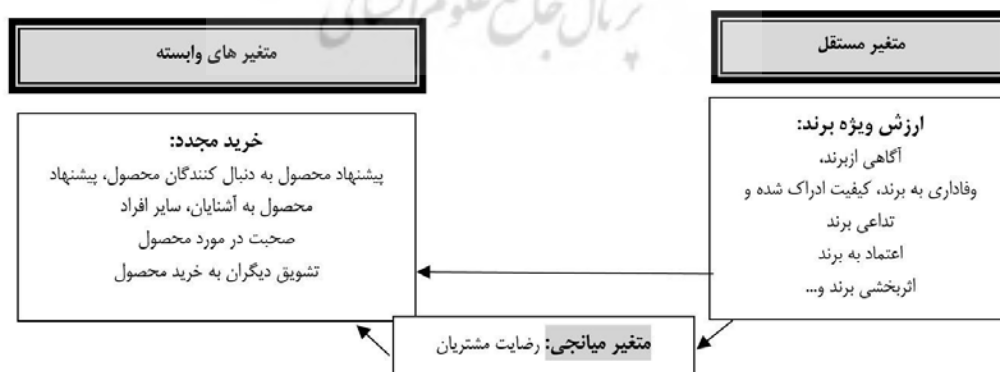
متغیر مستقل

متغیر های وابسته

ارزش ویژه برند:
آگاهی ازبرند،
وفاداری به برند، کیفیت ادراک شده و
تداعی برند
اعتماد به برند
اثربخشی برند و...

خرید مجدد:
پیشنهاد محصول به دنبال کنندگان محصول، پیشنهاد محصول به آشنایان، سایر افراد
صحبت در مورد محصول
تشویق دیگران به خرید محصول

متغیر میانجی: رضایت مشتریان